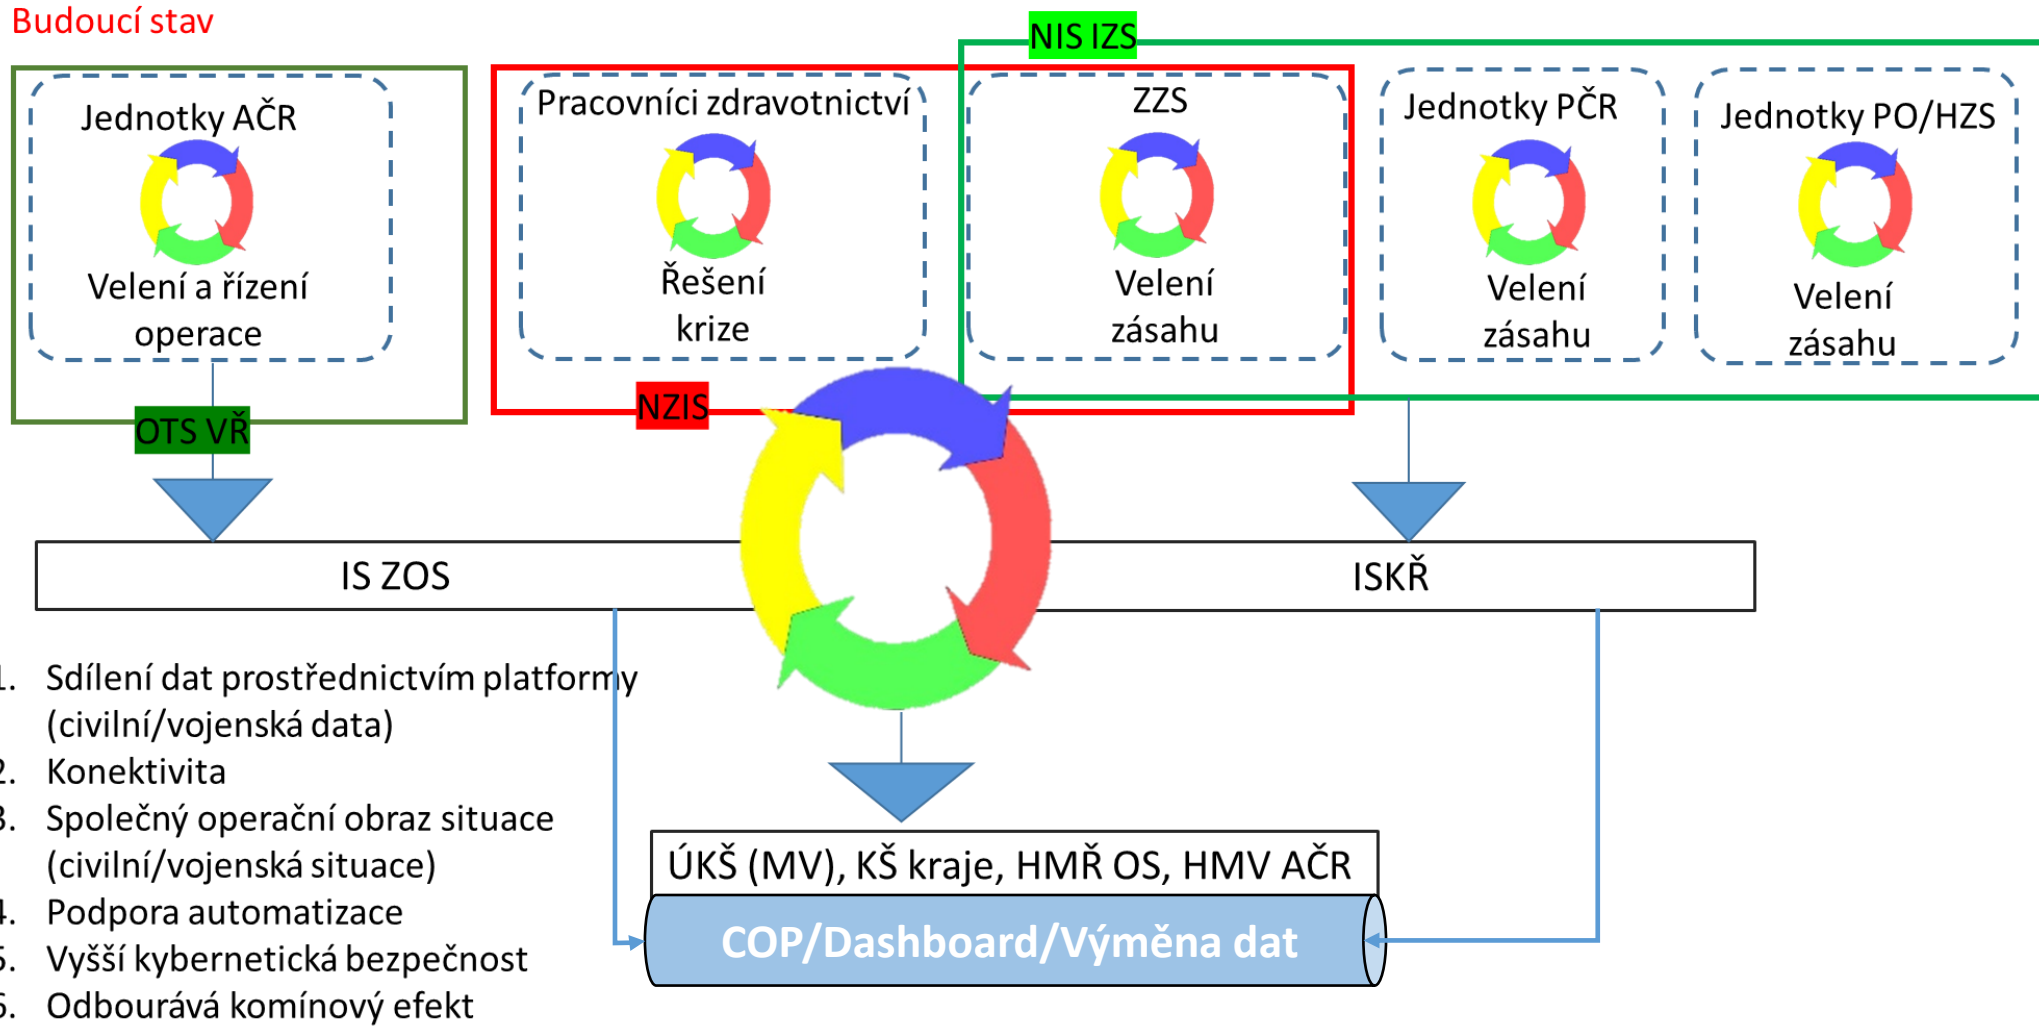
Budoucí stav

NIS IZS

Jednotky AČR
Velení a řízení operace

Pracovníci zdravotnictví
Řešení krize

ZZS
Velení zásahu

Jednotky PČR
Velení zásahu

Jednotky PO/HZS
Velení zásahu

NZIS

OTS VŘ

IS ZOS

ISKŘ

1. Sdílení dat prostřednictvím platformy (civilní/vojenská data)
2. Konektivita
3. Společný operační obraz situace (civilní/vojenská situace)
4. Podpora automatizace
5. Vyšší kybernetická bezpečnost
6. Odbourává komínový efekt

ÚKŠ (MV), KŠ kraje, HMŘ OS, HMV AČR

COP/Dashboard/Výměna dat